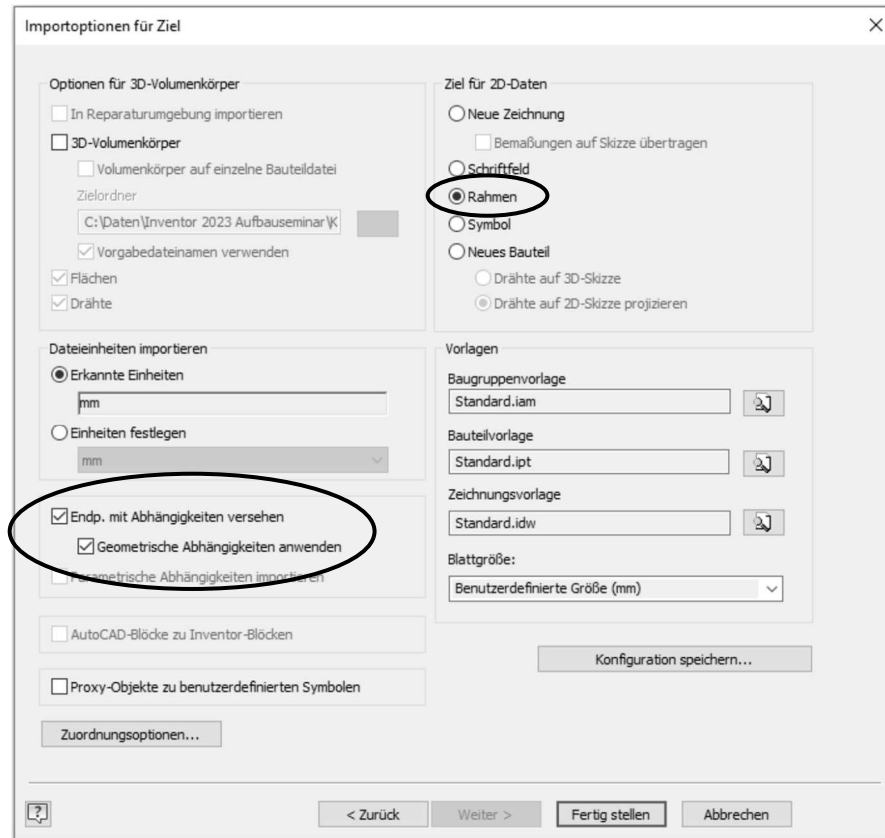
Importoptionen für Ziel

Optionen für 3D-Volumenkörper

In Reparaturumgebung importieren

3D-Volumenkörper

Volumenkörper auf einzelne Bauteildatei

Zielordner

C:\Daten\Inventor 2023 Aufbauseminar\K

Vorgabedateinamen verwenden

Flächen

Drähte

Ziel für 2D-Daten

Neue Zeichnung

Bemaßungen auf Skizze übertragen

Schriftfeld

Rahmen

Symbol

Neues Bauteil

Drähte auf 3D-Skizze

Drähte auf 2D-Skizze projizieren

Dateieinheiten importieren

Erkannte Einheiten

mm

Einheiten festlegen

mm

Vorlagen

Baugruppenvorlage

Standard.iam

Bauteilvorlage

Standard.ipt

Zeichnungsvorlage

Standard.idw

Blattgröße:

Benutzerdefinierte Größe (mm)

Endp. mit Abhängigkeiten versehen

Geometrische Abhängigkeiten anwenden

Parametrische Abhängigkeiten importieren

AutoCAD-Blöcke zu Inventor-Blöcken

Konfiguration speichern...

Proxy-Objekte zu benutzerdefinierten Symbolen

Zuordnungsoptionen...

< Zurück

Weiter >

Fertig stellen

Abbrechen